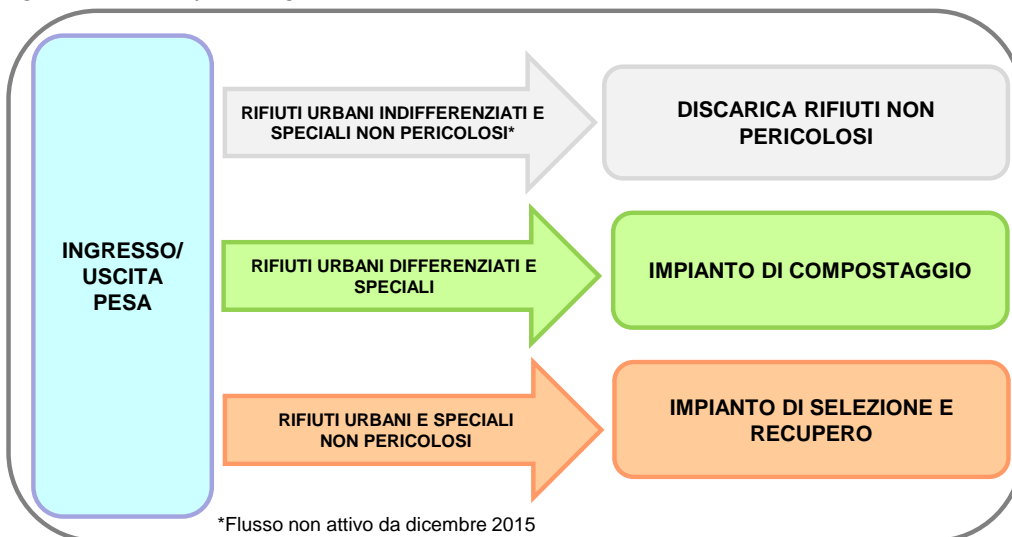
INGRESSO/ USCITA PESA

RIFIUTI URBANI INDIFFERENZIATI E SPECIALI NON PERICOLOSI*

DISCARICA RIFIUTI NON PERICOLOSI

RIFIUTI URBANI DIFFERENZIATI E SPECIALI

IMPIANTO DI COMPOSTAGGIO

RIFIUTI URBANI E SPECIALI NON PERICOLOSI

IMPIANTO DI SELEZIONE E RECUPERO

*Flusso non attivo da dicembre 2015